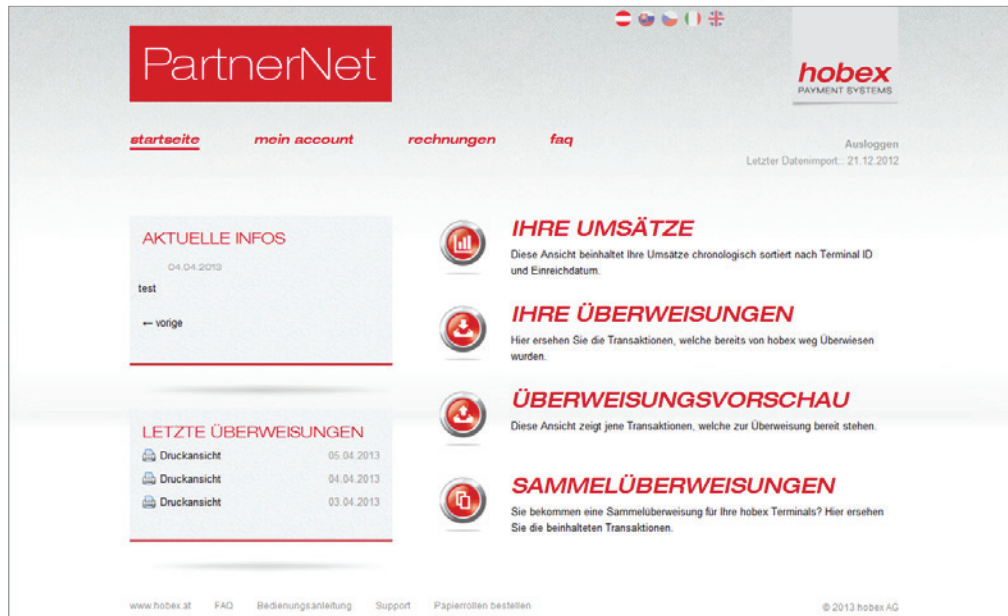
PartnerNet

hobex
PAYMENT SYSTEMS

startseite mein account rechnungen faq

Ausloggen
Letzter Datenimport.: 21.12.2012

AKTUELLE INFOS
04.04.2013
test
← vorige

LETZTE ÜBERWEISUNGEN
Druckansicht 05.04.2013
Druckansicht 04.04.2013
Druckansicht 03.04.2013

IHRE UMSÄTZE
Diese Ansicht beinhaltet Ihre Umsätze chronologisch sortiert nach Terminal ID und Einreichdatum.

IHRE ÜBERWEISUNGEN
Hier ersehen Sie die Transaktionen, welche bereits von hobex weg Überwiesen wurden.

ÜBERWEISUNGSVORSCHAU
Diese Ansicht zeigt jene Transaktionen, welche zur Überweisung bereit stehen.

SAMMELÜBERWEISUNGEN
Sie bekommen eine Sammelüberweisung für Ihre hobex Terminals? Hier ersehen Sie die beinhalteten Transaktionen.

www.hobex.at FAQ Bedienungsanleitung Support Papierrollen bestellen © 2013 hobex AG